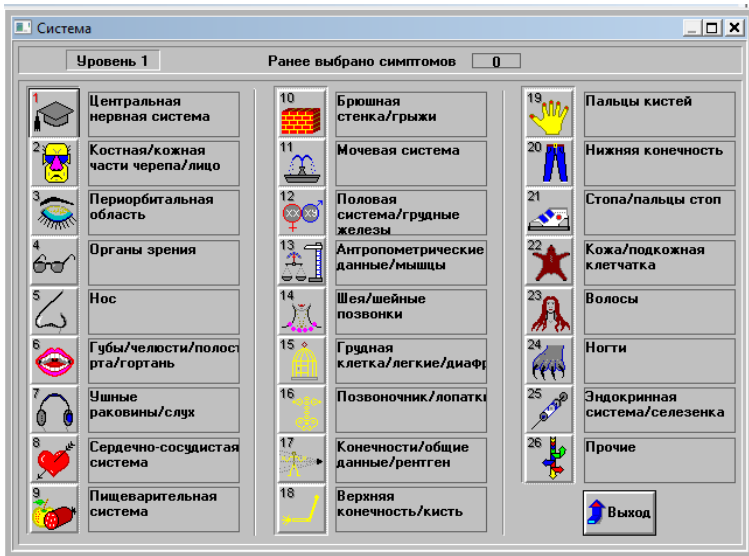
Система

Уровень 1

Ранее выбрано симптомов 0

1 Центральная нервная система

2 Костная/кожная части черепа/лицо

3 Периорбитальная область

4 Органы зрения

5 Нос

6 Губы/челюсти/полост рта/гортань

7 Ушные раковины/слух

8 Сердечно-сосудистая система

9 Пищеварительная система

10 Брюшная стенка/грыжи

11 Мочевая система

12 Половая система/грудные железы

13 Антропометрические данные/мышцы

14 Шея/шейные позвонки

15 Грудная клетка/легкие/диафр

16 Позвоночник/лопатки

17 Конечности/общие данные/рентген

18 Верхняя конечность/кисть

19 Пальцы кистей

20 Нижняя конечность

21 Стопа/пальцы стоп

22 Кожа/подкожная клетчатка

23 Волосы

24 Ногти

25 Эндокринная система/селезенка

26 Прочие

Выход